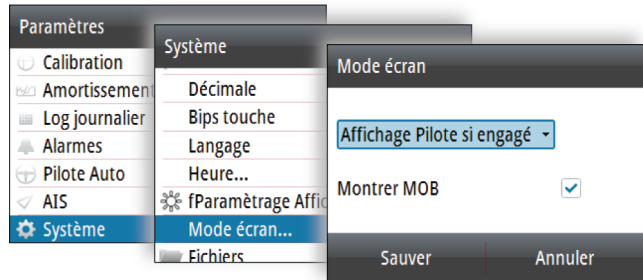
Paramètres
Calibration
Amortissement
Log journalier
Alarmes
Pilote Auto
AIS
Système

Système
Décimale
Bips touche
Langage
Heure...
fParamètrage Affic
Mode écran...
Fichiers

Mode écran
Affichage Pilote si engagé
Montrer MOB
Sauver
Annuler